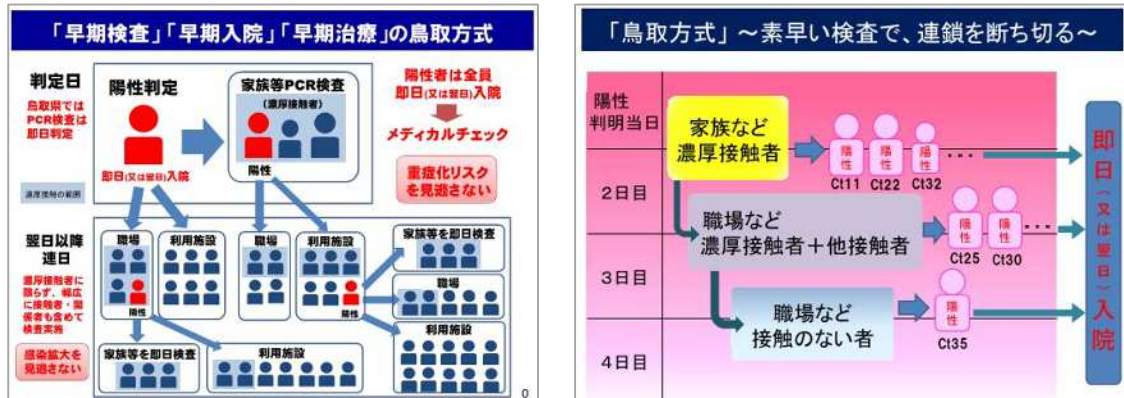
「早期検査」「早期入院」「早期治療」の鳥取方式

判定日
鳥取県ではPCR検査は即日判定

陽性判定

即日(又は翌日)入院

家族等PCR検査
(濃厚接触者)

陽性

陽性者は全員即日(又は翌日)入院

メディカルチェック

重症化リスクを見逃さない

濃厚接触の範囲

翌日以降連日
濃厚接触者に限らず、幅広に接触者・関係者も含めて検査実施

感染拡大を見逃さない

職場
利用施設
職場
利用施設
家族等を即日検査
職場
利用施設
陽性
陽性
家族等を即日検査
利用施設

0

「鳥取方式」～素早い検査で、連鎖を断ち切る～

陽性判明当日
家族など濃厚接触者
陽性
陽性
陽性
Ct11
Ct22
Ct32

2日目
職場など濃厚接触者＋他接触者
陽性
陽性
Ct25
Ct30

3日目
職場など接触のない者
陽性
Ct35

4日目

即日(又は翌日)入院